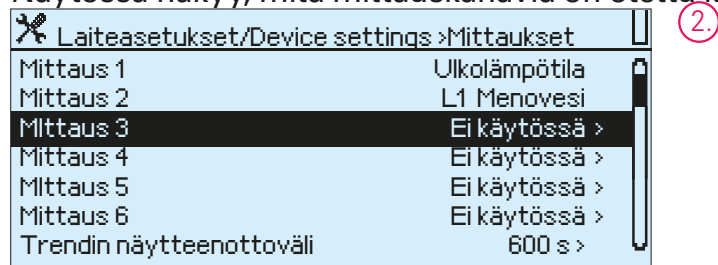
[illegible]

Laiteasetukset/Device settings >Mittaukset

2.

| | |
|---|---|
| Mittaus 1 | Ulkolämpötila |
| Mittaus 2 | L1 Menovesi |
| MIttaus 3 | Ei käytössä > |
| Mittaus 4 | Ei käytössä > |
| MIttaus 5 | Ei käytössä > |
| Mittaus 6 | Ei käytössä > |
| Trendin näytteenottoväli | 600 s > |